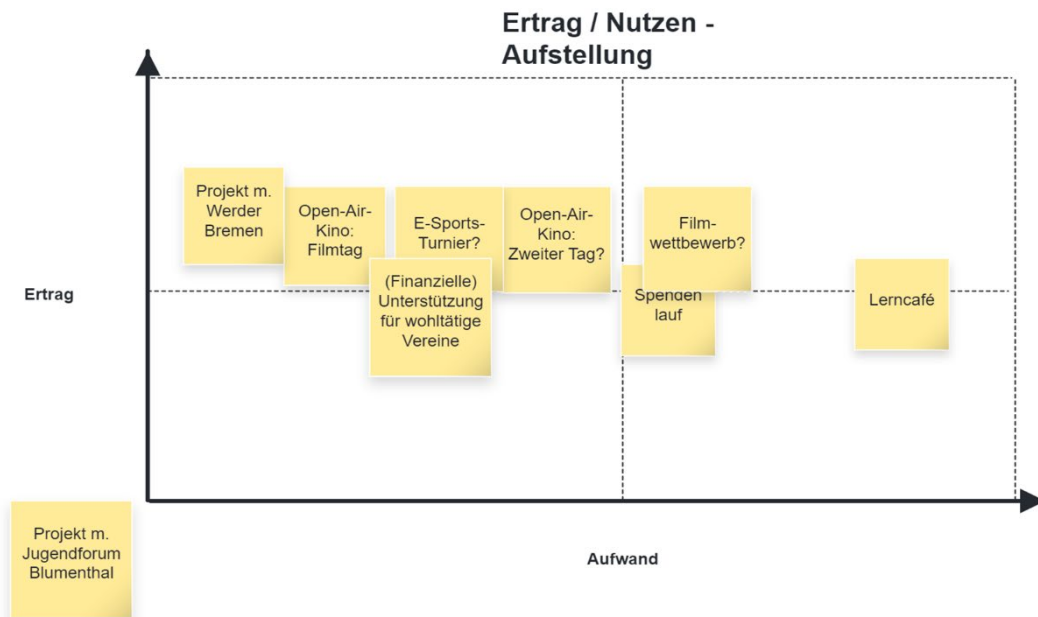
Ertrag / Nutzen - Aufstellung

Ertrag

Projekt m. Werder Bremen

Open-Air-Kino: Filmtag

E-Sports-Turnier?

(Finanzielle) Unterstützung für wohltätige Vereine

Open-Air-Kino: Zweiter Tag?

Film-wettbewerb?

Spenden lauf

Lerncafé

Projekt m. Jugendforum Blumenthal

Aufwand